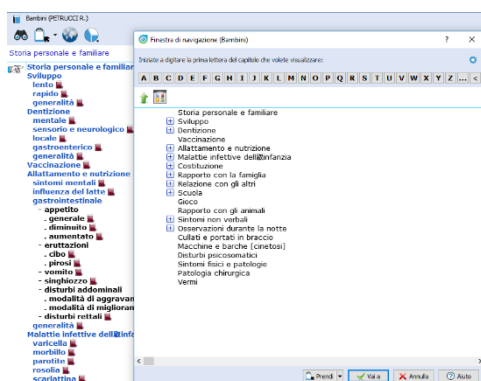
Bambini (PETRUCCI R.)

Storia personale e familiare

Storia personale e familiar
Sviluppo
lento
rapido
generalità
Dentizione
mentale
sensorio e neurologico
locale
gastroenterico
generalità
Vaccinazione
Allattamento e nutrizione
sintomi mentali
influenza del latte
gastrointestinale
- appetito
. generale
. diminuito
. aumentato
- eruttazioni
. cibo
. pirosi
- vomito
- singhiozzo
- disturbi addominali
. modalità di aggravan
. modalità di miglioran
- disturbi rettali
generalità
Malattie infettive dell'infa
varicella
morbillo
parotite
rosolia
scarlattina

Finestra di navigazione (Bambini) ? ×

Iniziate a digitare la prima lettera del capitolo che volete visualizzare:

A B C D E F G H I J K L M N O P Q R S T U V W X Y Z ... <

Storia personale e familiare
Sviluppo
Dentizione
Vaccinazione
Allattamento e nutrizione
Malattie infettive dell'infanzia
Costituzione
Rapporto con la famiglia
Relazione con gli altri
Scuola
Gioco
Rapporto con gli animali
Sintomi non verbali
Osservazioni durante la notte
Cullati e portati in braccio
Macchine e barche [cinetosi]
Disturbi psicosomatici
Sintomi fisici e patologie
Patologia chirurgica
Vermi

Prendi Vai a Annulla Aiuto